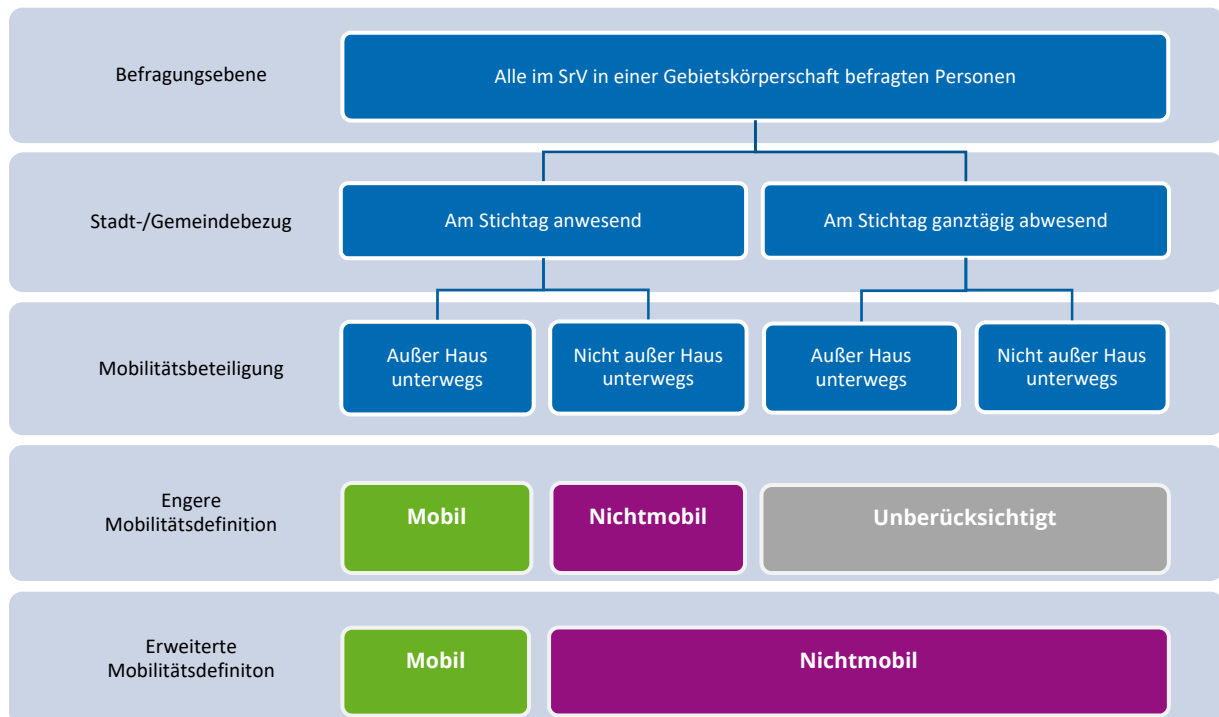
Befragungsebene

Alle im SrV in einer Gebietskörperschaft befragten Personen

Stadt-/Gemeindebezug

Am Stichtag anwesend

Am Stichtag ganztägig abwesend

Mobilitätsbeteiligung

Außer Haus unterwegs

Nicht außer Haus unterwegs

Außer Haus unterwegs

Nicht außer Haus unterwegs

Engere Mobilitätsdefinition

Mobil

Nichtmobil

Unberücksichtigt

Erweiterte Mobilitätsdefiniton

Mobil

Nichtmobil